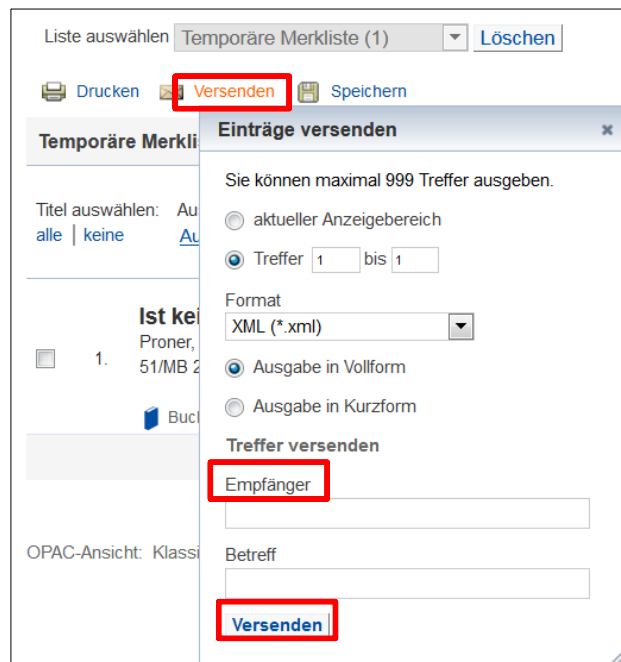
Liste auswählen Temporäre Merkliste (1) Löschen

Drucken Versenden Speichern

Temporäre Merkli

Titel auswählen: Au
alle | keine Au

Ist kei
Proner,
1. 51/MB 2

Buc

OPAC-Ansicht: Klassi

Einträge versenden ×

Sie können maximal 999 Treffer ausgeben.

aktueller Anzeigebereich

Treffer 1 bis 1

Format
XML (*.xml)

Ausgabe in Vollform

Ausgabe in Kurzform

Treffer versenden

Empfänger

Betreff

Versenden